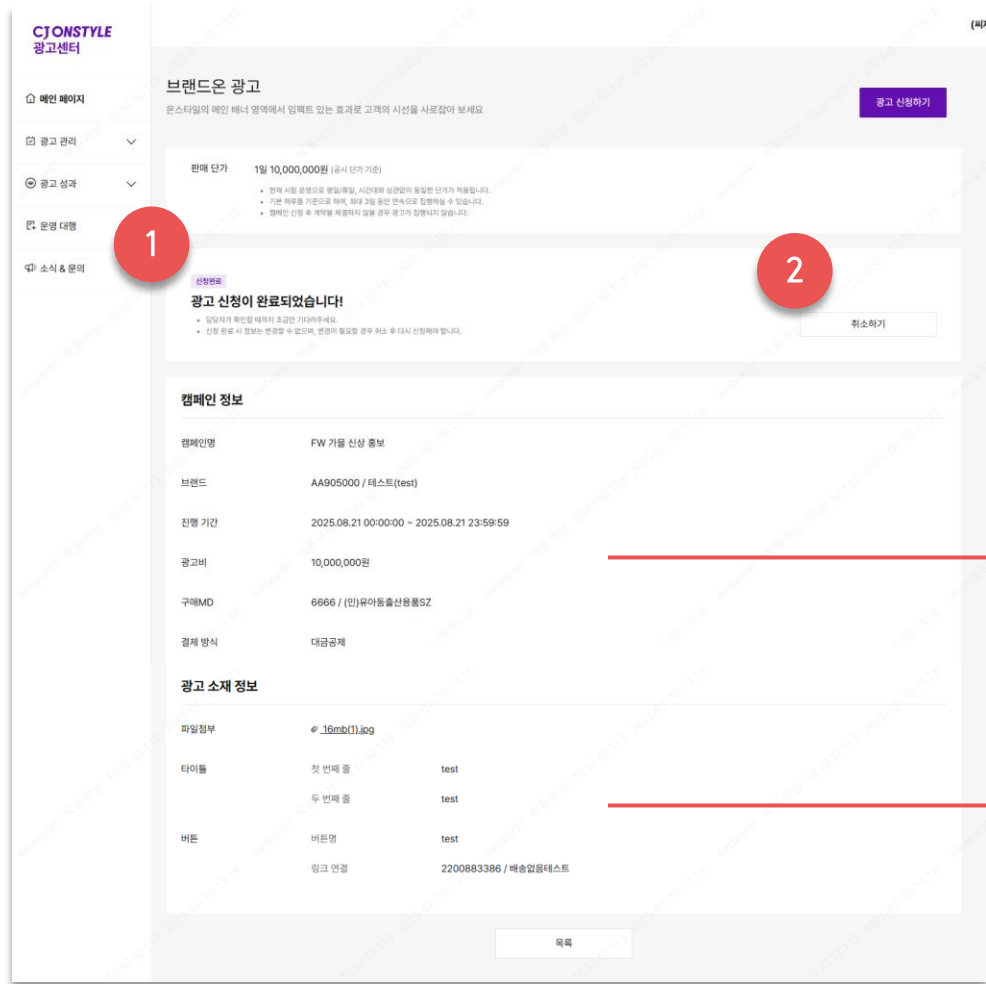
CJ ONSTYLE
광고센터

메인 페이지
광고 관리
광고 성과
운영 대행
소식 & 문의

(씨

브랜드온 광고
온스타일의 메인 배너 영역에서 임팩트 있는 효과로 고객의 시선을 사로잡아 보세요

광고 신청하기

판매 단가 1일 10,000,000원 (공시 단가 기준)
• 현재 시점 운영으로 평일/휴일, 시간대와 상관없이 동일한 단가가 적용됩니다.
• 기본 하루를 기준으로 하며, 최대 3일 동안 연속으로 집행하실 수 있습니다.
• 캠페인 신청 후 계약을 체결하지 않을 경우 광고가 집행되지 않습니다.

1

2

신청완료
광고 신청이 완료되었습니다!
• 담당자가 확인할 때까지 조금만 기다려주세요.
• 신청 완료 시 정보는 변경할 수 없으며, 변경이 필요할 경우 취소 후 다시 신청해야 합니다.

취소하기

캠페인 정보
| 캠페인명 | FW 가을 신상 홍보 |
|---|---|
| 브랜드 | AA905000 / 테스트(test) |
| 진행 기간 | 2025.08.21 00:00:00 ~ 2025.08.21 23:59:59 |
| 광고비 | 10,000,000원 |
| 구매MD | 6666 / (인)유아동출산용품SZ |
| 결제 방식 | 대금공제 |

광고 소재 정보
| 파일첨부 | 16mb(1).jpg | |
|---|---|---|
| 타이틀 | 첫 번째 줄 | test |
| | 두 번째 줄 | test |
| 버튼 | 버튼명 | test |
| | 링크 연결 | 2200883386 / 배송없음테스트 |

목록